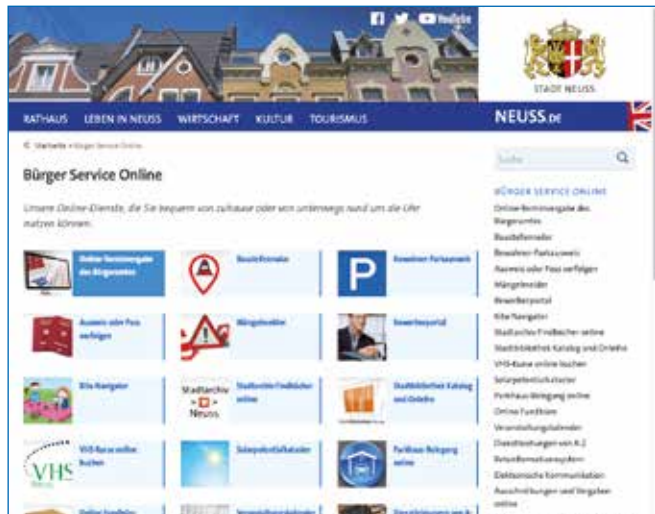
YouTube

STADT NEUSS

RATHAUS LEBEN IN NEUSS WIRTSCHAFT KULTUR TOURISMUS

NEUSS.DE

< Startseite > Bürger Service Online

Bürger Service Online

Unsere Online-Dienste, die Sie bequem von zuhause oder von unterwegs rund um die Uhr nutzen können.

Online-Terminvergabe des Bürgeramtes

Baustellenmelder

Bewohner-Parkausweis

Ausweis oder Pass verfolgen

Mängelmelder

Bewerberportal

Kita-Navigator

Stadtarchiv Neuss

Städtischer Friedhöfer online

Stadtbibliothek Katalog und Onleihe

VHS Neuss

VHS-Kurse online buchen

Solarpotentialkataster

Parkhaus Belegung online

Suche

BÜRGER SERVICE ONLINE

Online-Terminvergabe des Bürgeramtes

Baustellenmelder

Bewohner-Parkausweis

Ausweis oder Pass verfolgen

Mängelmelder

Bewerberportal

Kita-Navigator

Städtischer Friedhöfer online

Stadtbibliothek Katalog und Onleihe

VHS-Kurse online buchen

Solarpotentialkataster

Parkhaus-Belegung online

Online Fundbüro

Veranstaltungskalender

Dienstleistungen von A-Z

Ratsinformationssystem

Elektronische Kommunikation

Ausschreibungen und Vergaben online